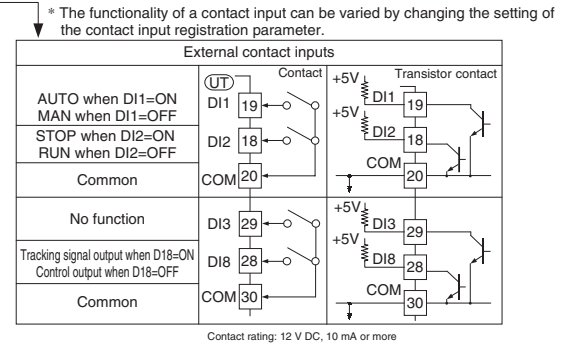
* The functionality of a contact input can be varied by changing the setting of the contact input registration parameter.

| External contact inputs | | |
|---|---|---|
| AUTO when DI1=ON MAN when DI1=OFF | UT DI1 19 Contact | +5V DI1 19 Transistor contact |
| STOP when DI2=ON RUN when DI2=OFF | DI2 18 | +5V DI2 18 |
| Common | COM 20 | COM 20 |
| No function | DI3 29 | +5V DI3 29 |
| Tracking signal output when D18=ON Control output when D18=OFF | DI8 28 | +5V DI8 28 |
| Common | COM 30 | COM 30 |

Contact rating: 12 V DC, 10 mA or more